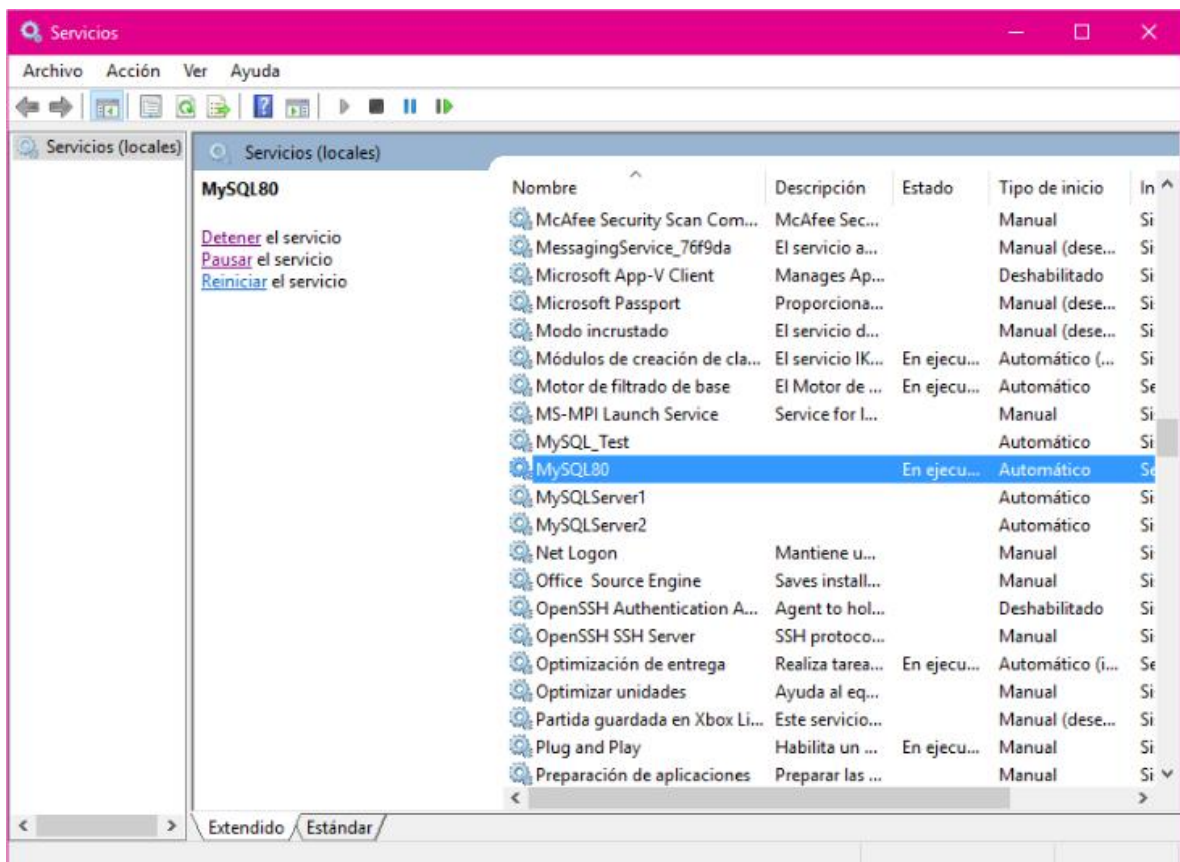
Servicios

Archivo Acción Ver Ayuda

Servicios (locales)

Servicios (locales)

MySQL80

Detener el servicio
Pausar el servicio
Reiniciar el servicio

| Nombre | Descripción | Estado | Tipo de inicio | In |
|---|---|---|---|---|
| McAfee Security Scan Com... | McAfee Sec... | | Manual | Si |
| MessagingService_76f9da | El servicio a... | | Manual (dese... | Si |
| Microsoft App-V Client | Manages Ap... | | Deshabilitado | Si |
| Microsoft Passport | Proporciona... | | Manual (dese... | Si |
| Modo incrustado | El servicio d... | | Manual (dese... | Si |
| Módulos de creación de cla... | El servicio IK... | En ejecu... | Automático (... | Si |
| Motor de filtrado de base | El Motor de ... | En ejecu... | Automático | Se |
| MS-MPI Launch Service | Service for l... | | Manual | Si |
| MySQL_Test | | | Automático | Si |
| MySQL80 | | En ejecu... | Automático | Se |
| MySQLServer1 | | | Automático | Si |
| MySQLServer2 | | | Automático | Si |
| Net Logon | Mantiene u... | | Manual | Si |
| Office Source Engine | Saves install... | | Manual | Si |
| OpenSSH Authentication A... | Agent to hol... | | Deshabilitado | Si |
| OpenSSH SSH Server | SSH protoco... | | Manual | Si |
| Optimización de entrega | Realiza tarea... | En ejecu... | Automático (i... | Se |
| Optimizar unidades | Ayuda al eq... | | Manual | Si |
| Partida guardada en Xbox Li... | Este servicio... | | Manual (dese... | Si |
| Plug and Play | Habilita un ... | En ejecu... | Manual | Si |
| Preparación de aplicaciones | Preparar las ... | | Manual | Si |

Extendido Estándar